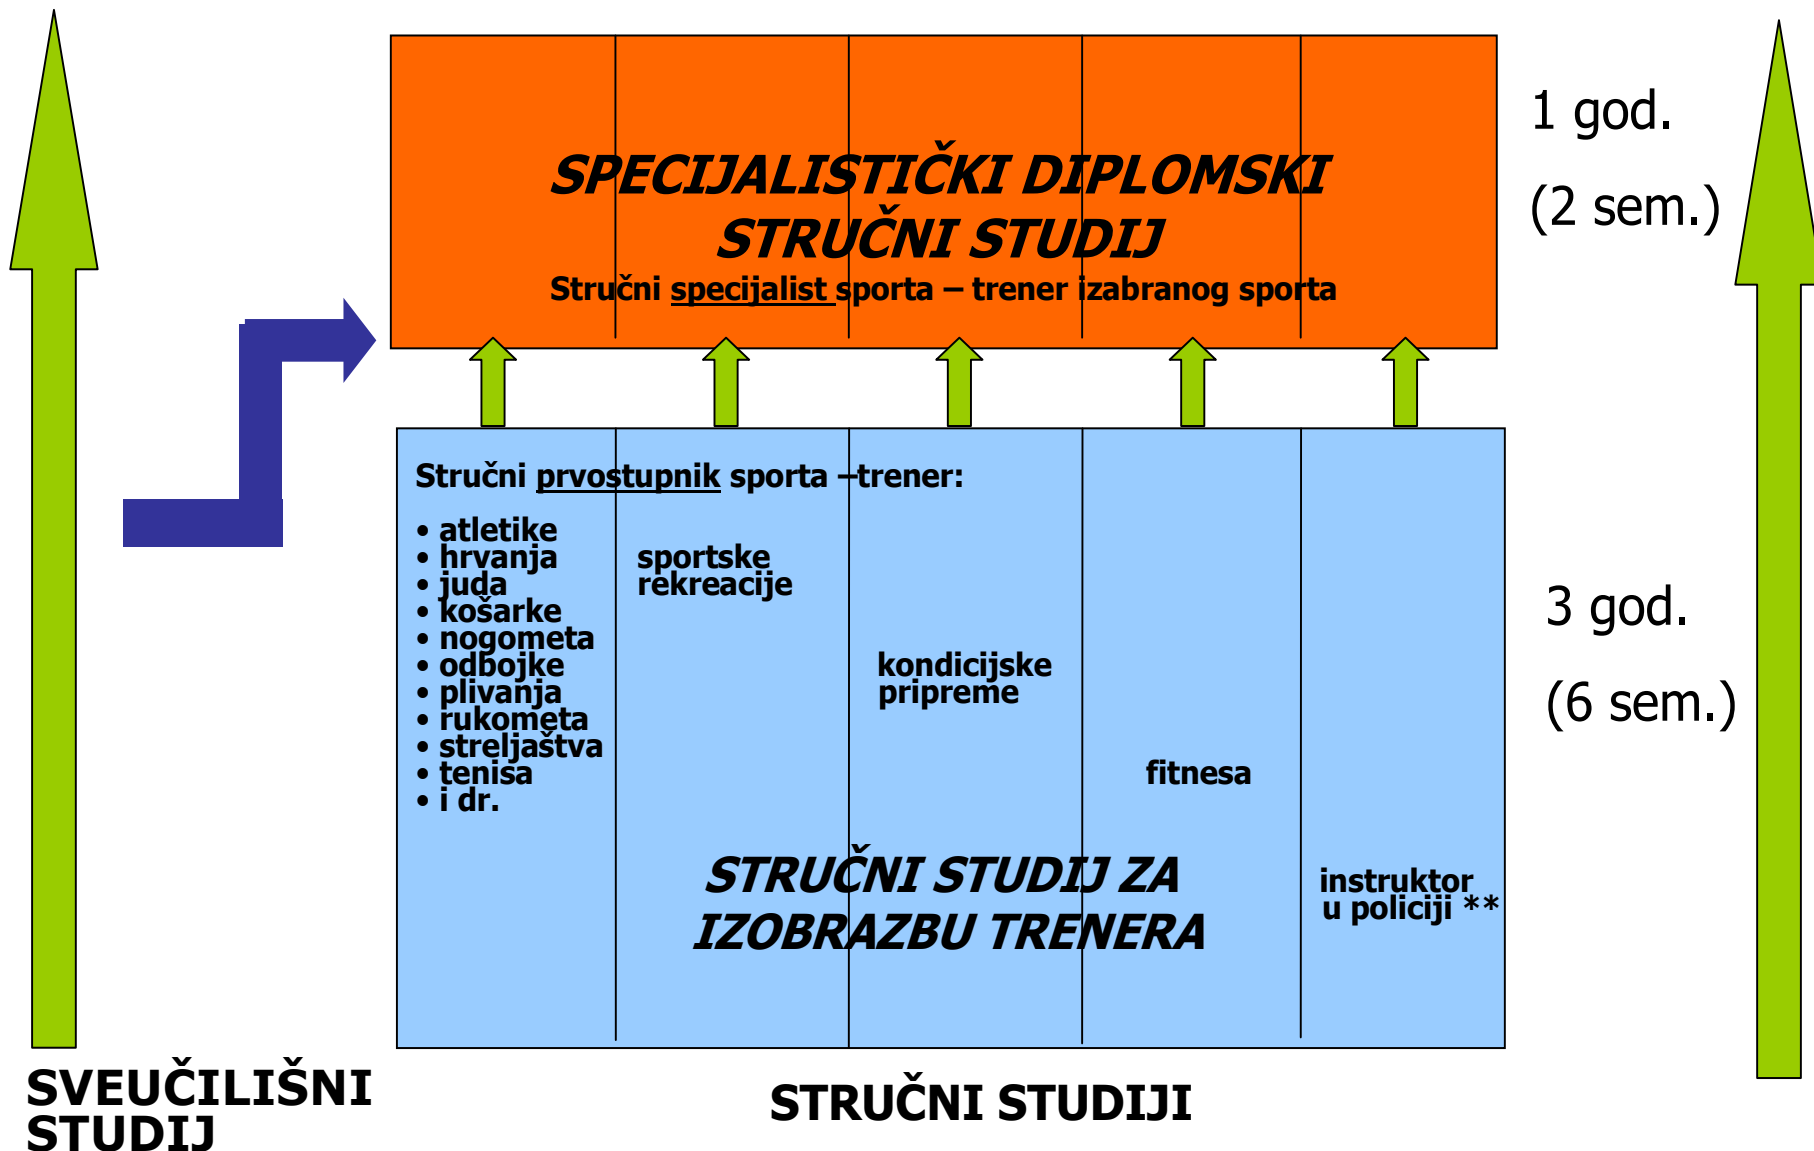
SPECIJALISTIČKI DIPLOMSKI STRUČNI STUDIJ
Stručni specijalist sporta – trener izabranog sporta

1 god.
(2 sem.)

Stručni prvostupnik sporta –trener:

• atletike
• hrvanja
• juda
• košarke
• nogometa
• odbojke
• plivanja
• rukometa
• streljaštva
• tenisa
• i dr.

sportske rekreacije

kondicijske pripreme

fitnesa

instruktor u policiji **

STRUČNI STUDIJ ZA IZOBRAZBU TRENERA

3 god.
(6 sem.)

SVEUČILIŠNI STUDIJ

STRUČNI STUDIJI